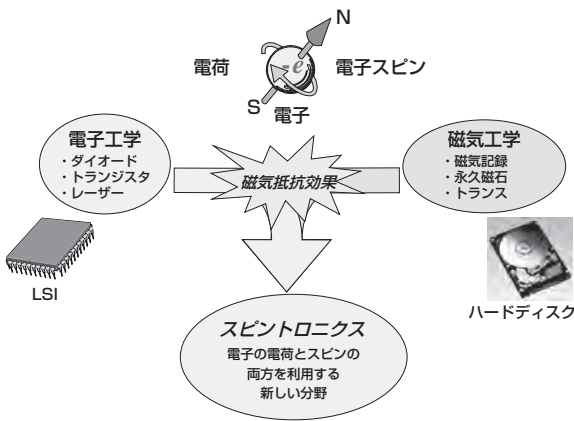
N

電荷

$-e$

電子スピン

S

電子

電子工学
・ダイオード
・トランジスタ
・レーザー

磁気抵抗効果

磁気工学
・磁気記録
・永久磁石
・トランス

LSI

ハードディスク

スピントロニクス
電子の電荷とスピンの両方を利用する新しい分野